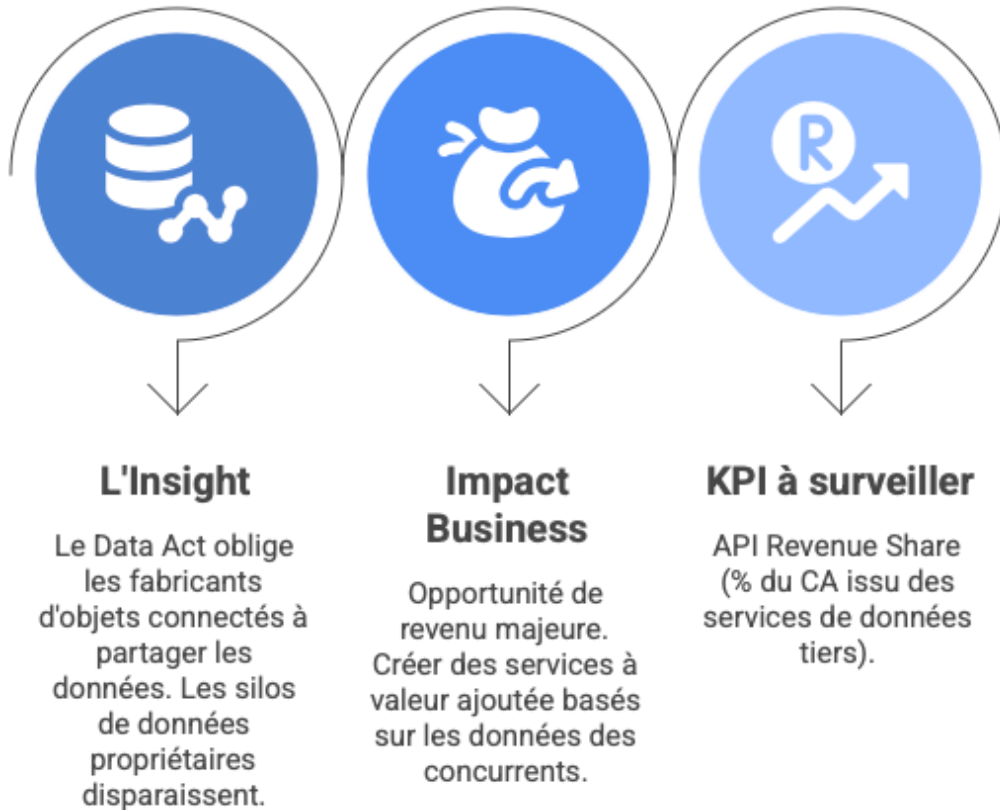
R

L'Insight

Le Data Act oblige les fabricants d'objets connectés à partager les données. Les silos de données propriétaires disparaissent.

Impact Business

Opportunité de revenu majeure. Créer des services à valeur ajoutée basés sur les données des concurrents.

KPI à surveiller

API Revenue Share (% du CA issu des services de données tiers).